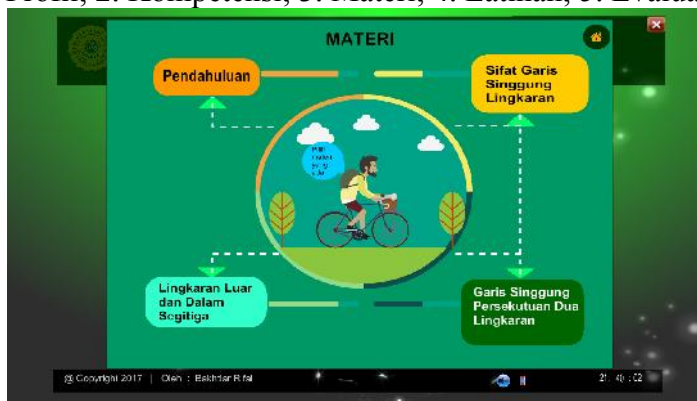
Menu, 2. Kompetensi, 3. Materi, 4. Latihan, 5. Evalua

MATERI

Pendahuluan

Sifat Garis Singgung Lingkaran

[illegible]

Lingkaran Luar dan Dalam Segitiga

Garis Singgung Persekutuan Dua Lingkaran

@ Copyright 2017 | Oleh : Bakhtiar Rifai

21 : 40 : 02